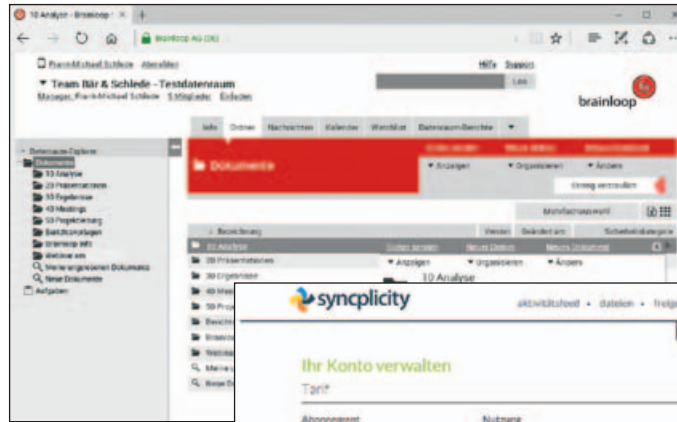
10 Analyse - Brainloop ×  +

brainloop AG (DE)

Frank-Michael Schlede  Abmelden

Hilfe  Support

▼ Team Bär & Schlede - Testdatenraum

Manager: Frank-Michael Schlede  Mitglieder  Einladen

Los

brainloop

Info  Ordner  Nachrichten  Kalender  Watchlist  Datenraum-Berichte  ▼

Datenraum-Explorer

Dokumente

10 Analyse

20 Präsentationen

30 Ergebnisse

40 Meetings

50 Projektverlauf

Berichtsvorlagen

brainloop Info

Webinar.wm

Meine ungelesenen Dokumente

Neue Dokumente

Aufgaben

Dokumente

Ordner anlegen  Neues Dokum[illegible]  Neues Dokument

▼ Anzeigen  ▼ Organisieren  ▼ Ändern

Eintrag verwalten

Mehrfachauswahl

Bezeichnung  Version  Geändert am  Sicherheitskategorie

10 Analyse

20 Präsentationen

30 Ergebnisse

40 Mee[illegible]

50 Proj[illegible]

Bericht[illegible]

brainlo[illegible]

Webinar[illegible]

Meine u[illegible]

Neue D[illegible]

Ordner anlegen  Neues Dokum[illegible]  Neues Dokument

▼ Anzeigen  ▼ Organisieren  ▼ Ändern

10 Analyse

syncplicity

aktivitätsfeed • dateien • freig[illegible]

Ihr Konto verwalten

Tarif

Abonnement  Nutzung